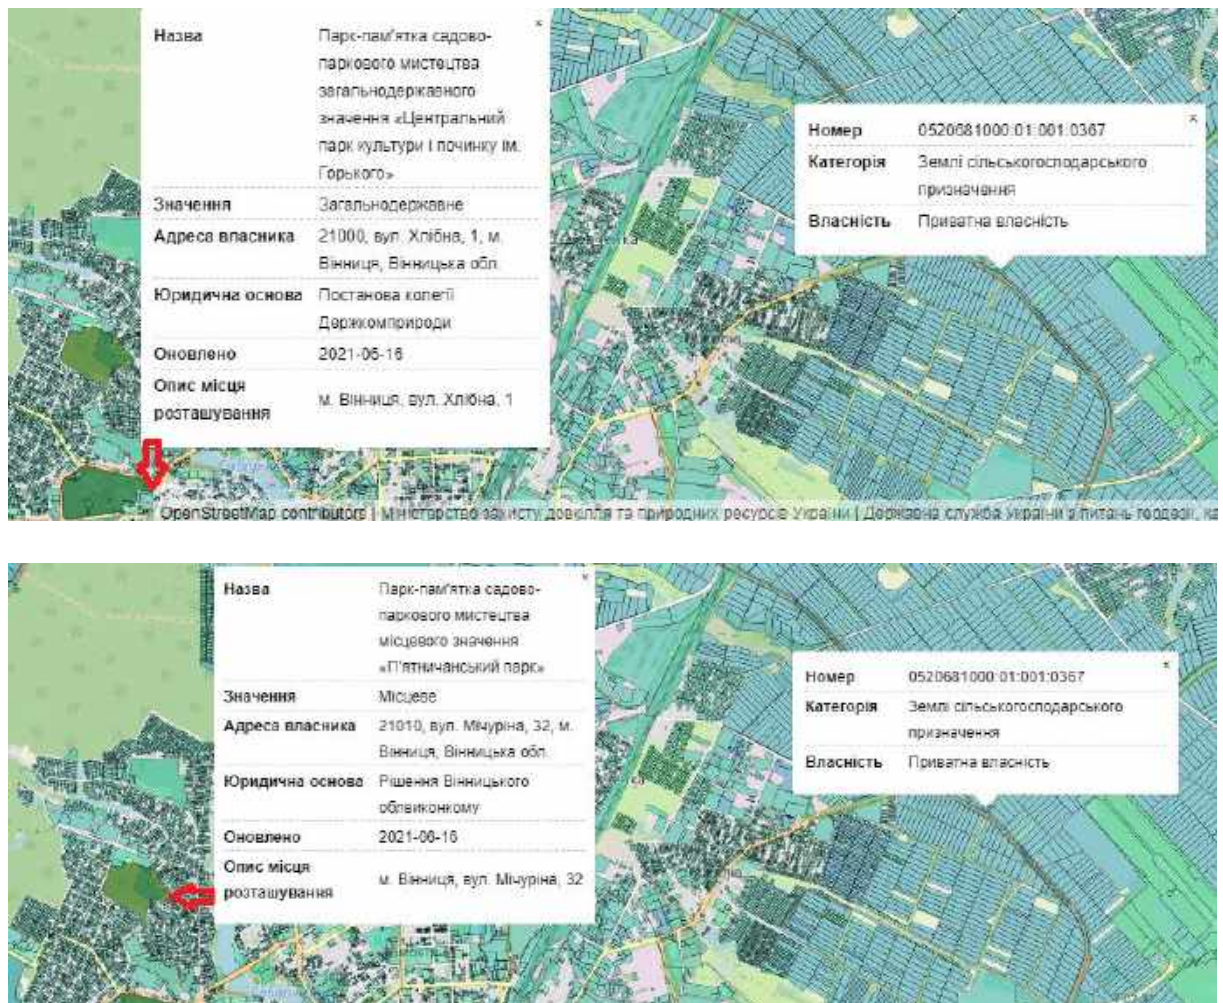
| Назва | Парк-пам'ятка садово-паркового мистецтва загальнодержавного значення «Центральний парк культури і почину ім. Горького» |
|---|---|
| Значення | Загальнодержавне |
| Адреса власника | 21000, вул. Хлібна, 1, м. Вінниця, Вінницька обл. |
| Юридична основа | Постанова колегії Держкомприроди |
| Оновлено | 2021-06-16 |
| Опис місця розташування | м. Вінниця, вул. Хлібна, 1 |

×

| Номер | 0520681000:01:001:0367 |
|---|---|
| Категорія | Землі сільськогосподарського призначення |
| Власність | Приватна власність |

×

OpenStreetMap contributors | Міністерство захисту довкілля та природних ресурсів України | Державна служба України з питань геодезії, ка

| Назва | Парк-пам'ятка садово-паркового мистецтва місцевого значення «П'ятничанський парк» |
|---|---|
| Значення | Місцеве |
| Адреса власника | 21010, вул. Мічуріна, 32, м. Вінниця, Вінницька обл. |
| Юридична основа | Рішення Вінницького облвиконкому |
| Оновлено | 2021-06-16 |
| Опис місця розташування | м. Вінниця, вул. Мічуріна, 32 |

×

| Номер | 0520681000:01:001:0367 |
|---|---|
| Категорія | Землі сільськогосподарського призначення |
| Власність | Приватна власність |

×